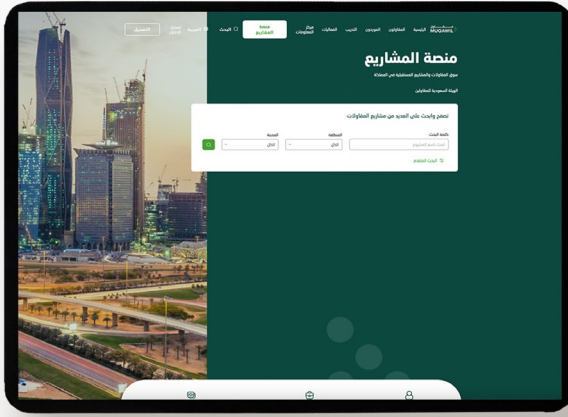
MUQAWIL مقاول

الرئيسية المقاولون الموردون التدريب الفعاليات مركز المعلومات منصة المشاريع البحث English التسجيل

منصة المشاريع

سوق المقاولات والمشاريع المستقبلية في المملكة

الهيئة السعودية للمقاولين

تصفح وابحث على العديد من مشاريع المقاولات

كلمة البحث

ابحث باسم المشروع

المنطقة

الكل

المدينة

الكل

البحث المتقدم